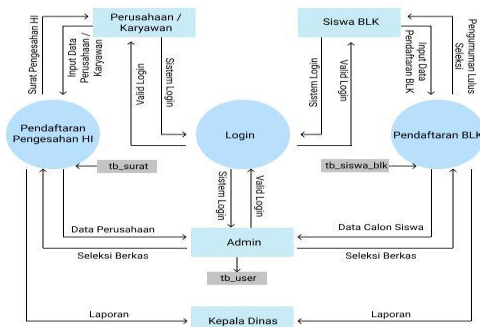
Perusahaan / Karyawan

Siswa BLK

Surat Pengesahan HI

Input Data Perusahaan / Karyawan

Valid Login

Sistem Login

Sistem Login

Valid Login

Input Data Pendaftaran BLK

Pengumuman Lulus Seleksi

Pendaftaran Pengesahan HI

Login

Pendaftaran BLK

tb_surat

tb_siswa_blk

Sistem Login

Valid Login

Data Perusahaan

Data Calon Siswa

Admin

Seleksi Berkas

Seleksi Berkas

tb_user

Laporan

Laporan

Kepala Dinas